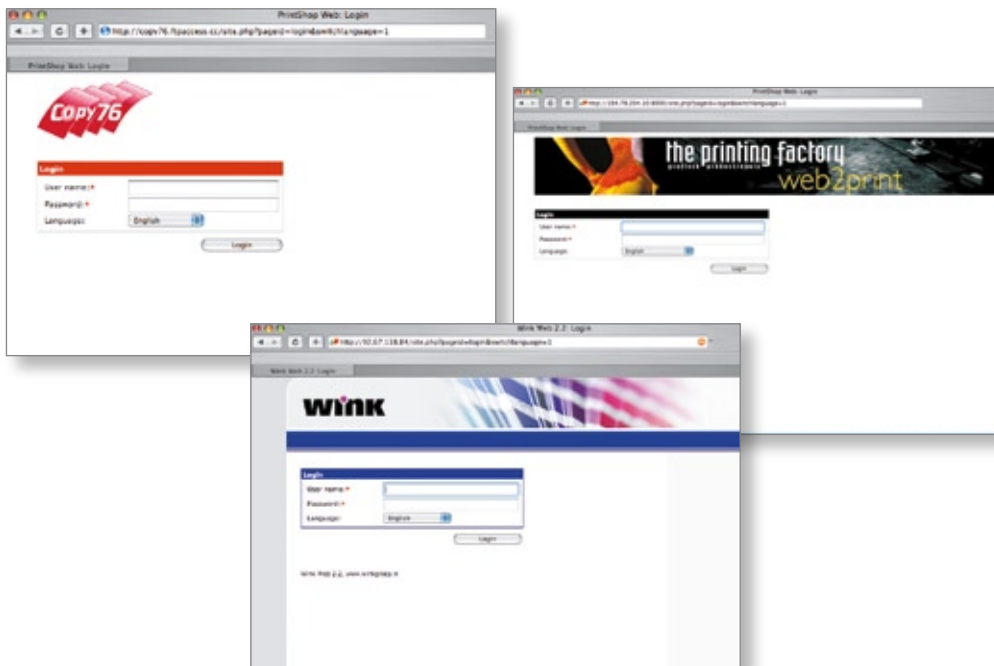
PrintShop Web: Login

http://copy76.fiaccess.cc/site.php?pageid=login&swit/language=1

PrintShop Web: Login

Copy76

Login

User name: *

Password: *

Language: English

Login

PrintShop Web: Login

http://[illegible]/site.php?pageid=login&switch/language=1

PrintShop Web: Login

the printing factory

web2print

Login

User name: *

Password: *

Language: English

Login

Wink Web 2.2: Login

http://92.67.138.84/site.php?pageid=login&switch/language=1

Wink Web 2.2: Login

wink

Login

User name: *

Password: *

Language: English

Login

Wink Web 2.2, www.winkgroep.nl